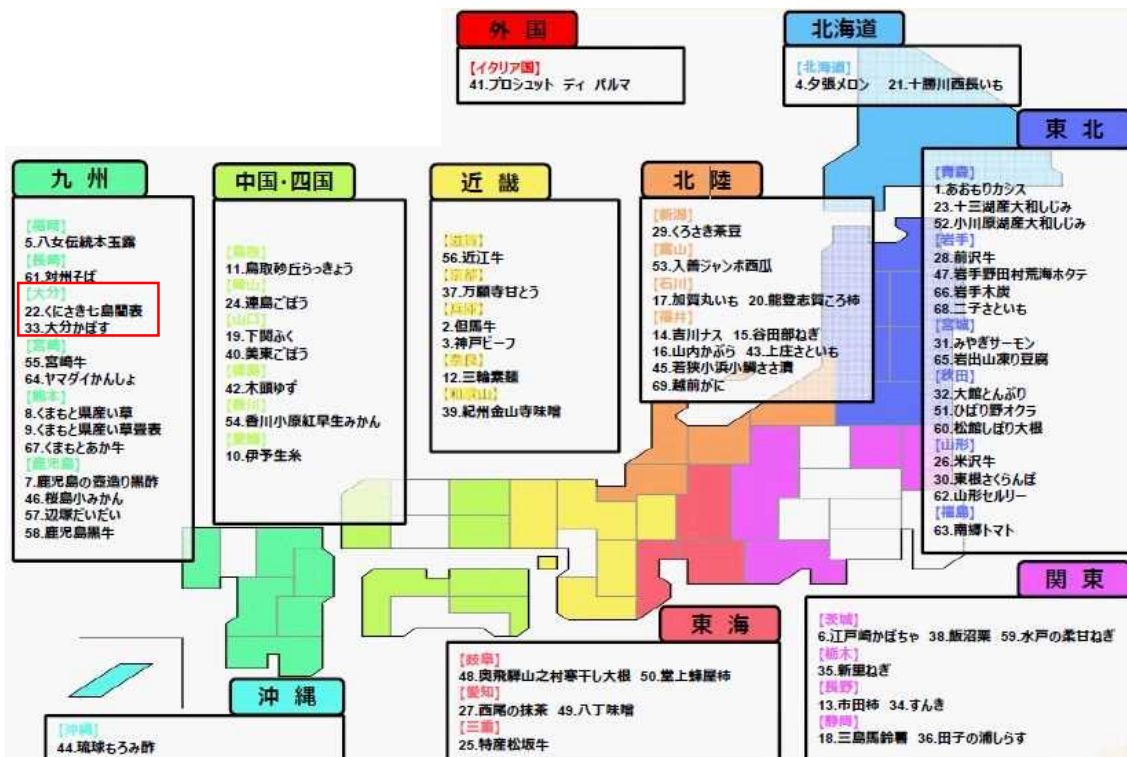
外国

【イタリア国】
41.プロシュット ディ パルマ

北海道

【北海道】
4.夕張メロン 21.十勝川西長いも

東北

【青森】
1.あおもりカシス
23.十三湖産大和しじみ
52.小川原湖産大和しじみ
【岩手】
28.前沢牛
47.岩手野田村荒海ホタテ
66.岩手木炭
68.二子さといも
【宮城】
31.みやぎサーモン
65.岩出山凍り豆腐
【秋田】
32.大館とんぶり
51.ひばり野オクラ
60.松館しぼり大根
【山形】
26.米沢牛
30.東根さくらんぼ
62.山形セルリー
【福島】
63.南郷トマト

九州

【福岡】
5.八女伝統本玉露
【長崎】
61.対州そば
【大分】
22.くにさき七島藺表
33.大分かぼす
【宮崎】
55.宮崎牛
64.ヤマダイかんしょ
【熊本】
8.くまもと県産い草
9.くまもと県産い草畳表
67.くまもとあか牛
【鹿児島】
7.鹿児島の壺造り黒酢
46.桜島小みかん
57.辺塚だいだい
58.鹿児島黒牛

中国・四国

【鳥取】
11.鳥取砂丘らっきょう
【岡山】
24.連島ごぼう
【山口】
19.下関ふく
40.美東ごぼう
【徳島】
42.木頭ゆず
【香川】
54.香川小原紅早生みかん
【愛媛】
10.伊予生糸

近畿

【滋賀】
56.近江牛
【京都】
37.万願寺甘とう
【兵庫】
2.但馬牛
3.神戸ビーフ
【奈良】
12.三輪素麺
【和歌山】
39.紀州金山寺味噌

北陸

【新潟】
29.くろさき茶豆
【富山】
53.入善ジャンボ西瓜
【石川】
17.加賀丸いも 20.能登志賀ころ柿
【福井】
14.吉川ナス 15.谷田部ねぎ
16.山内かぶら 43.上庄さといも
45.若狭小浜小鯛ささ漬
69.越前がに

関東

【茨城】
6.江戸崎かぼちゃ 38.飯沼栗 59.水戸の柔甘ねぎ
【栃木】
35.新里ねぎ
【長野】
13.市田柿 34.すんき
【静岡】
18.三島馬鈴薯 36.田子の浦しらす

東海

【岐阜】
48.奥飛騨山之村寒干し大根 50.堂上蜂屋柿
【愛知】
27.西尾の抹茶 49.八丁味噌
【三重】
25.特産松阪牛

沖縄

【沖縄】
44.琉球もろみ酢